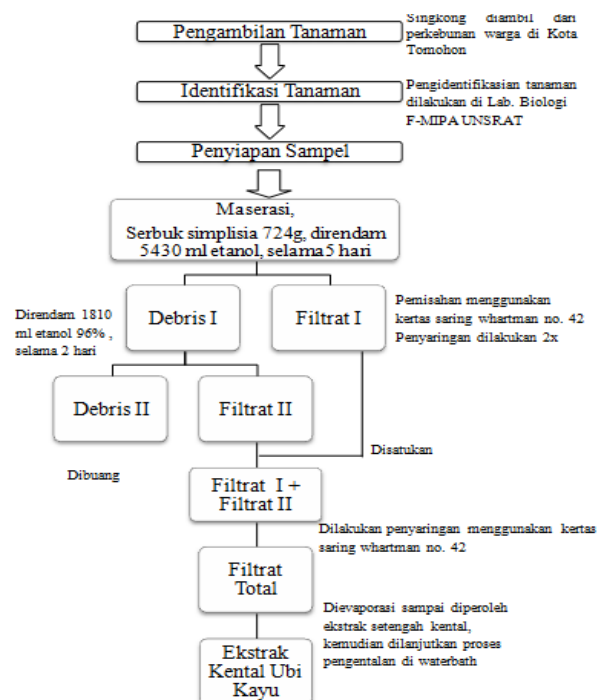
Pengambilan Tanaman

Singkong diambil dari perkebunan warga di Kota Tomohon

Identifikasi Tanaman

Pengidentifikasian tanaman dilakukan di Lab. Biologi F-MIPA UNSRAT

Penyiapan Sampel

Maserasi,
Serbuk simplisia 724g, direndam 5430 ml etanol, selama5 hari

Direndam 1810 ml etanol 96% , selama 2 hari

Debris I

Filtrat I

Pemisahan menggunakan kertas saring whartman no. 42
Penyaringan dilakukan 2x

Debris II

Filtrat II

Disatukan

Dibuang

Filtrat I + Filtrat II

Dilakukan penyaringan menggunakan kertas saring whartman no. 42

Filtrat Total

Dievaporasi sampai diperoleh ekstrak setengah kental, kemudian dilanjutkan proses pengentalan di waterbath

Ekstrak Kental Ubi Kayu